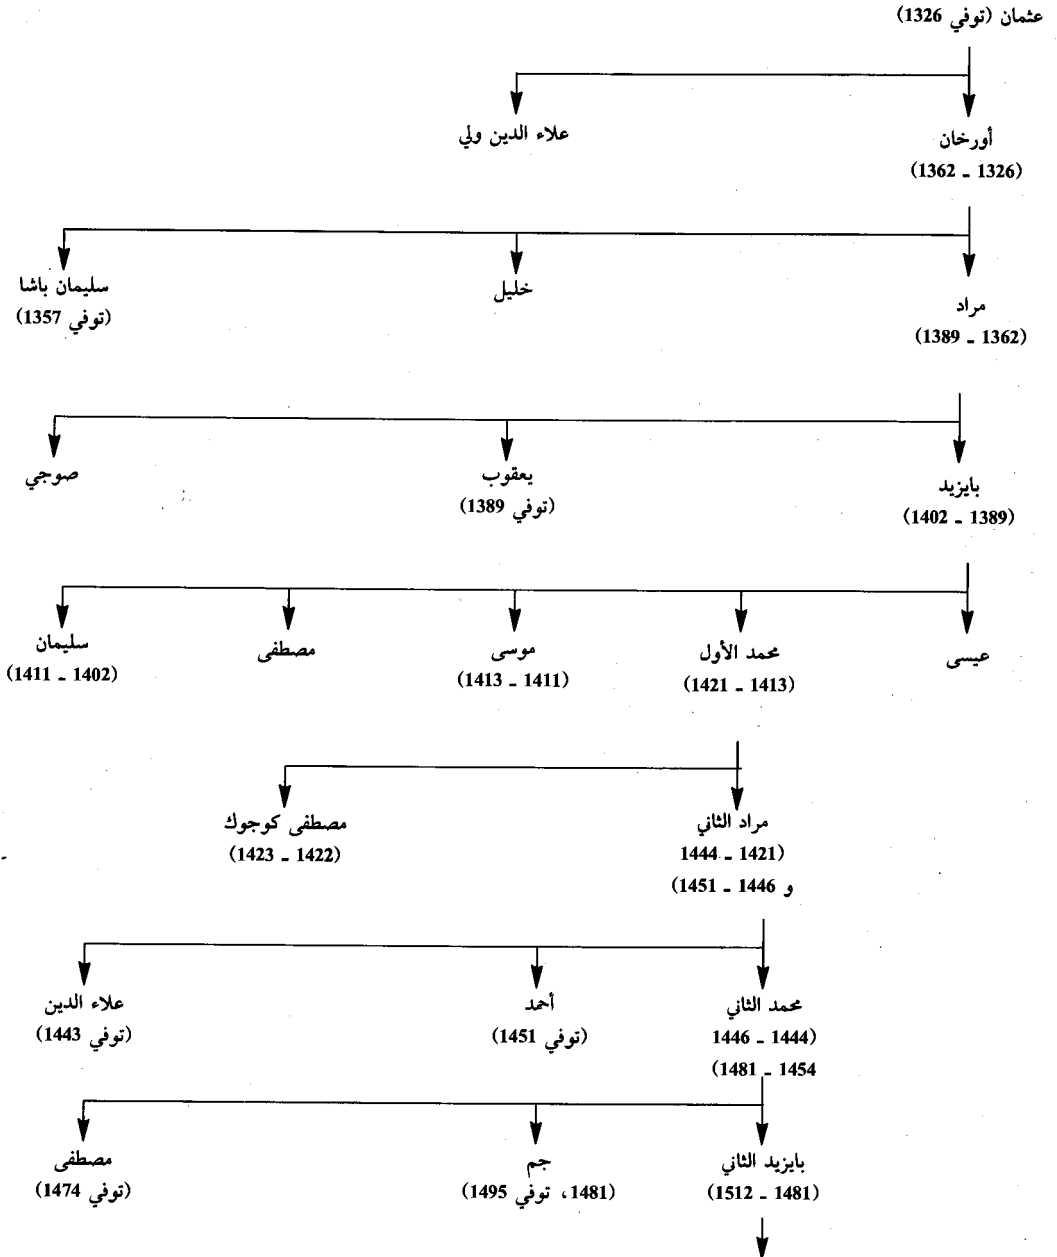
عثمان (توفي 1326)

أورخان
(1362 - 1326)

علاء الدين ولي

مراد
(1389 - 1362)

خليل

سليمان باشا
(توفي 1357)

بايزيد
(1402 - 1389)

يعقوب
(توفي 1389)

صوجي

عيسى

محمد الأول
(1421 - 1413)

موسى
(1413 - 1411)

مصطفى

سليمان
(1411 - 1402)

مراد الثاني
1444 - 1421)
و 1446 - 1451)

مصطفى كوجوك
(1423 - 1422)

محمد الثاني
1446 - 1444)
(1481 - 1454

أحمد
(توفي 1451)

علاء الدين
(توفي 1443)

بايزيد الثاني
(1512 - 1481)

جم
(1481، توفي 1495)

مصطفى
(توفي 1474)